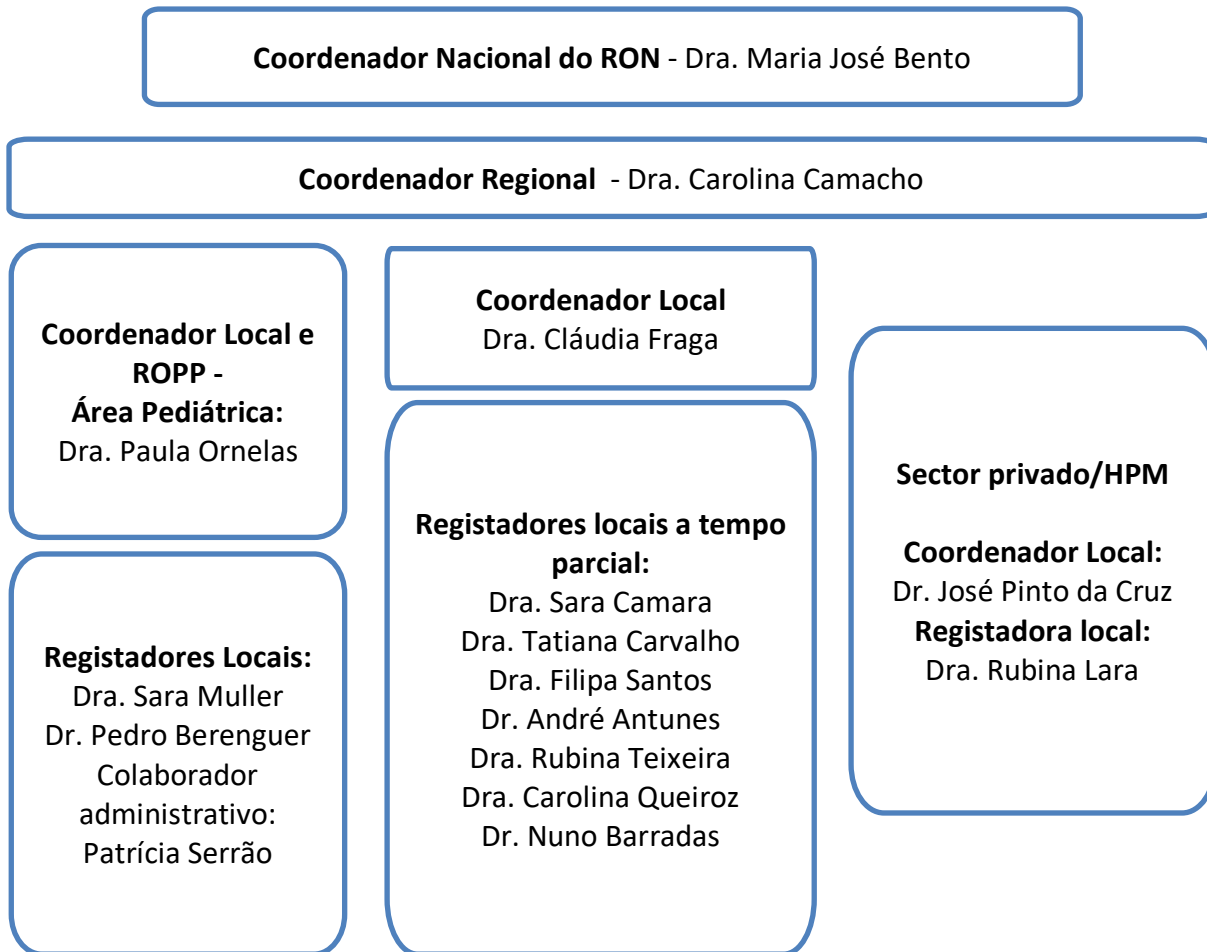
Coordenador Nacional do RON - Dra. Maria José Bento

Coordenador Regional - Dra. Carolina Camacho

Coordenador Local e ROPP - Área Pediátrica:
Dra. Paula Ornelas

Registadores Locais:
Dra. Sara Muller
Dr. Pedro Berenguer
Colaborador administrativo:
Patrícia Serrão

Coordenador Local
Dra. Cláudia Fraga

Registadores locais a tempo parcial:
Dra. Sara Camara
Dra. Tatiana Carvalho
Dra. Filipa Santos
Dr. André Antunes
Dra. Rubina Teixeira
Dra. Carolina Queiroz
Dr. Nuno Barradas

Sector privado/HPM

Coordenador Local:
Dr. José Pinto da Cruz
Registadora local:
Dra. Rubina Lara